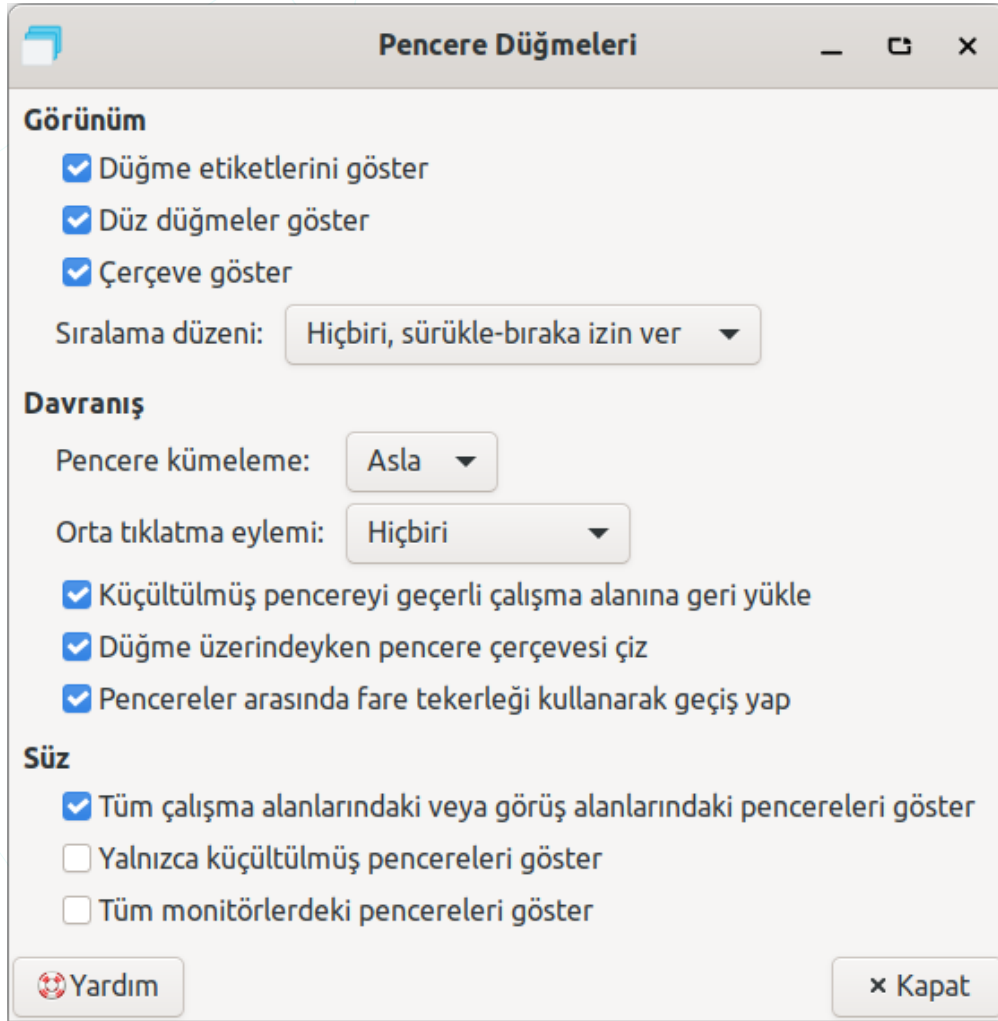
Pencere Düğmeleri

Görünüm

Düğme etiketlerini göster

Düz düğmeler göster

Çerçeve göster

Sıralama düzeni: Hiçbiri, sürükle-bıraka izin ver

Davranış

Pencere kümeleme: Asla

Orta tıklatma eylemi: Hiçbiri

Küçültülmüş pencereyi geçerli çalışma alanına geri yükle

Düğme üzerindeyken pencere çerçevesi çiz

Pencereler arasında fare tekerleği kullanarak geçiş yap

Süz

Tüm çalışma alanlarındaki veya görüş alanlarındaki pencereleri göster

Yalnızca küçültülmüş pencereleri göster

Tüm monitörlerdeki pencereleri göster

Yardım

× Kapat